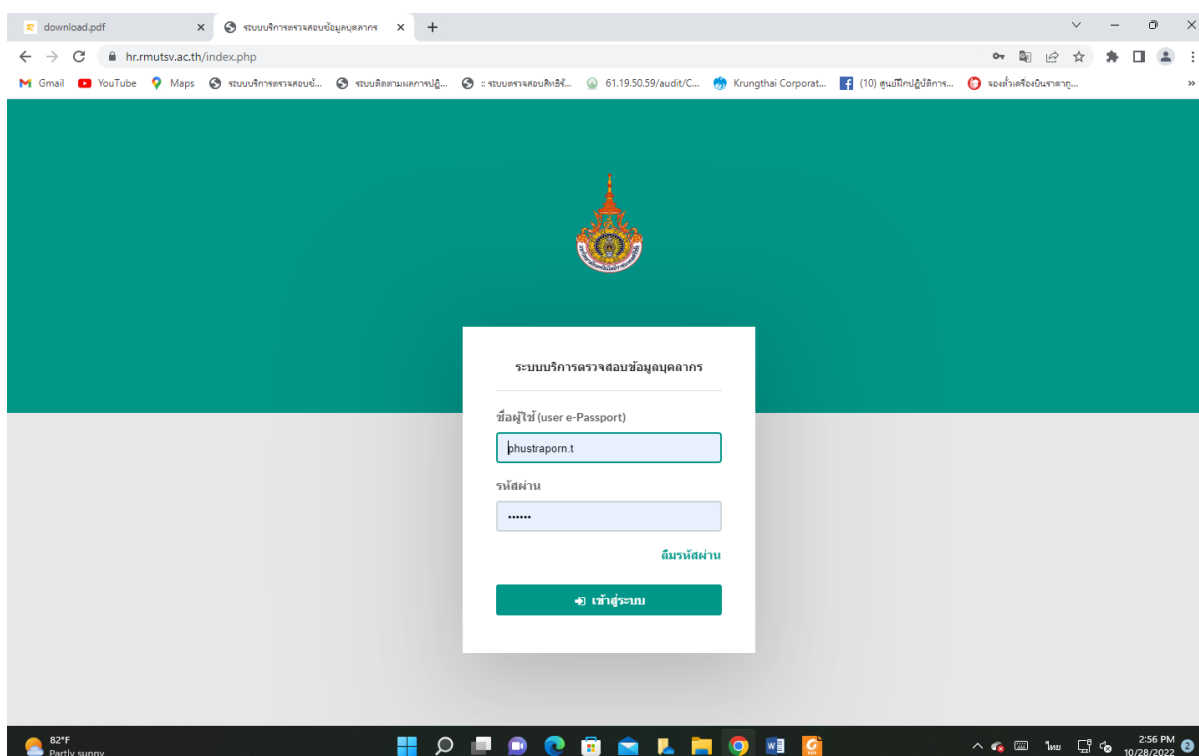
download.pdf ×
ระบบบริการตรวจสอบข้อมูลบุคลากร ×
+
hr.rmutsv.ac.th/index.php
Gmail YouTube Maps ระบบบริการตรวจสอบข้... ระบบติดตามผลการปฏิ... :: ระบบตรวจสอบสิทธิ์... 61.19.50.59/audit/C... Krungthai Corporat... (10) ศูนย์ฝึกปฏิบัติการ... จองตั๋วเครื่องบินราคาถู...
»

ระบบบริการตรวจสอบข้อมูลบุคลากร

ชื่อผู้ใช้ (user e-Passport)
phustraporn.t

รหัสผ่าน
••••••

ลืมรหัสผ่าน

เข้าสู่ระบบ

82°F
Partly sunny
ไทย
2:56 PM
10/28/2022
2